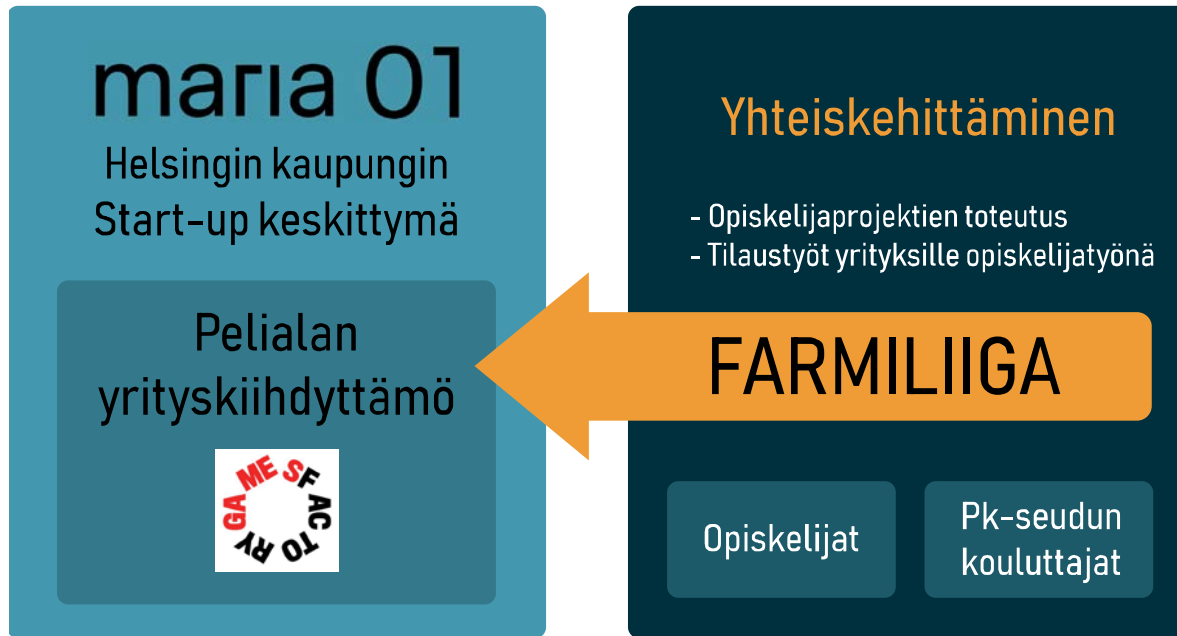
maria 01

Helsingin kaupungin Start-up keskittymä

Pelialan yrityskiihdyttämö

GAMES FACTORY

Yhteiskehittäminen

- Opiskelijaprojektien toteutus
- Tilaustyöt yrityksille opiskelijatyönä

FARMILIIGA

Opiskelijat

Pk-seudun kouluttajat